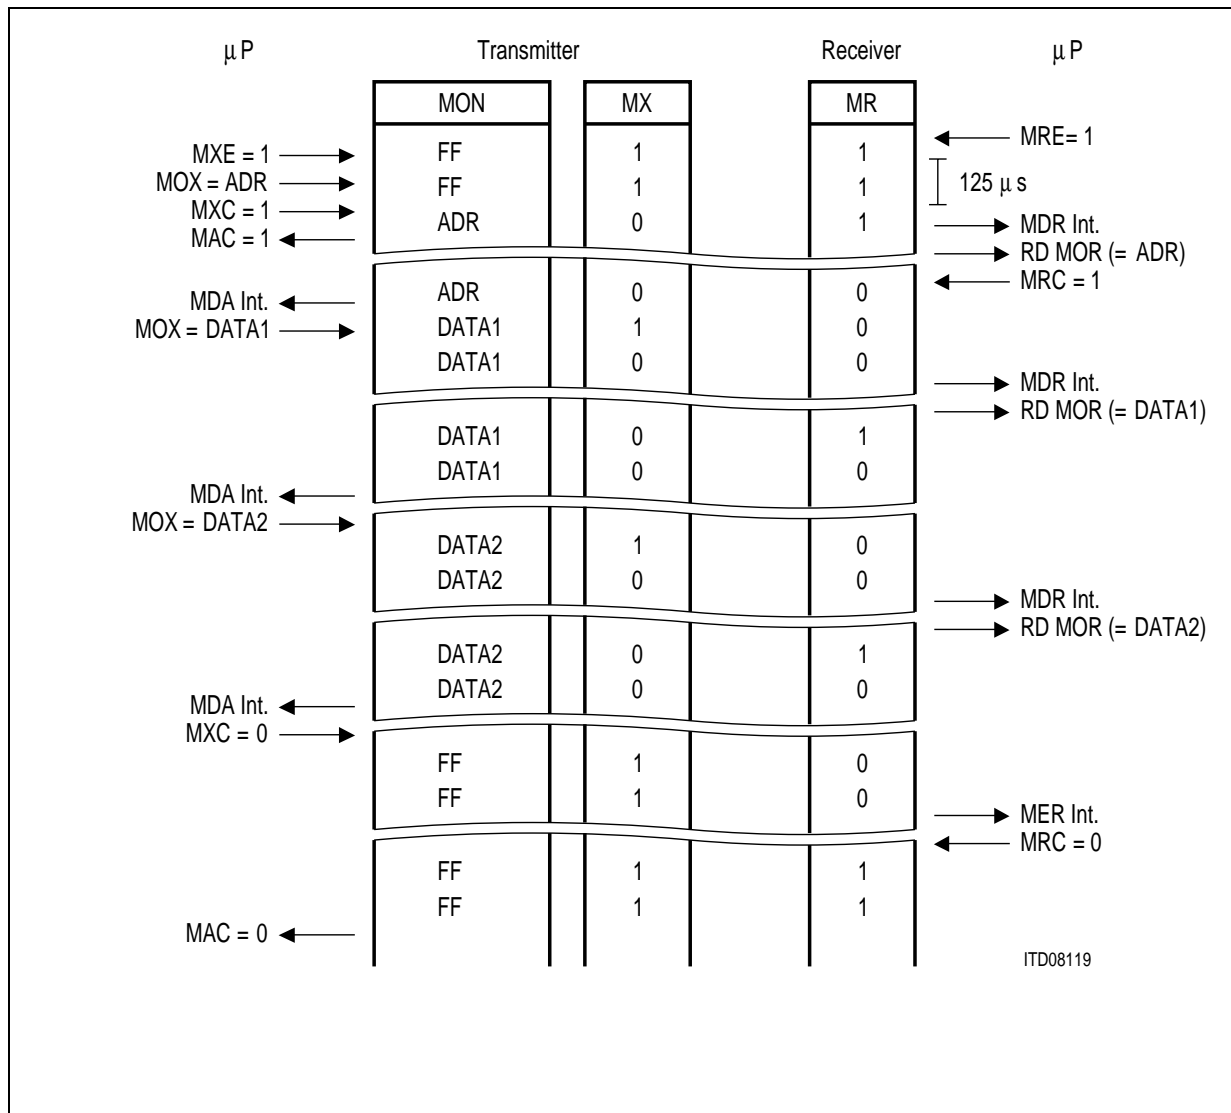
µP Transmitter Receiver µP

| MON | MX | MR |
|---|---|---|
| FF | 1 | 1 |
| FF | 1 | 1 |
| ADR | 0 | 1 |
| ADR | 0 | 0 |
| DATA1 | 1 | 0 |
| DATA1 | 0 | 0 |
| DATA1 | 0 | 1 |
| DATA1 | 0 | 0 |
| DATA2 | 1 | 0 |
| DATA2 | 0 | 0 |
| DATA2 | 0 | 1 |
| DATA2 | 0 | 0 |
| FF | 1 | 0 |
| FF | 1 | 0 |
| FF | 1 | 1 |
| FF | 1 | 1 |

MXE = 1
MOX = ADR
MXC = 1
MAC = 1
MDA Int.
MOX = DATA1
MDA Int.
MOX = DATA2
MDA Int.
MXC = 0
MAC = 0

MRE= 1
125 µs
MDR Int.
RD MOR (= ADR)
MRC = 1
MDR Int.
RD MOR (= DATA1)
MDR Int.
RD MOR (= DATA2)
MER Int.
MRC = 0

ITD08119